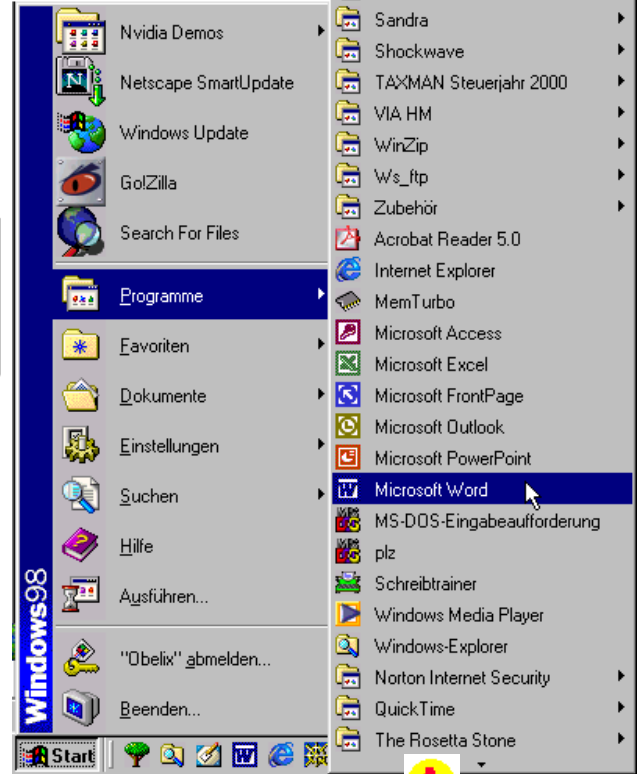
Windows98

Nvidia Demos
Netscape SmartUpdate
Windows Update
Go!Zilla
Search For Files
Programme
Favoriten
Dokumente
Einstellungen
Suchen
Hilfe
Ausführen...
"Obelix" abmelden...
Beenden...

Start

Sandra
Shockwave
TAXMAN Steuerjahr 2000
VIA HM
WinZip
Ws_ftp
Zubehör
Acrobat Reader 5.0
Internet Explorer
MemTurbo
Microsoft Access
Microsoft Excel
Microsoft FrontPage
Microsoft Outlook
Microsoft PowerPoint
Microsoft Word
MS-DOS-Eingabeaufforderung
plz
Schreibtrainer
Windows Media Player
Windows-Explorer
Norton Internet Security
QuickTime
The Rosetta Stone